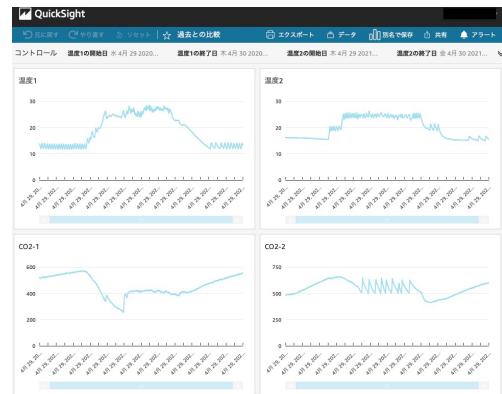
QuickSight

元に戻す やり直す リセット 過去との比較 エクスポート データ 別名で保存 共有 アラート

コントロール 温度1の開始日 水 4月 29 2020... 温度1の終了日 木 4月 30 2020... 温度2の開始日 木 4月 29 2021... 温度2の終了日 金 4月 30 2021...

温度1

30
20
10
0

4月 29, 20... 4月 29, 202... 4月 29, 202... 4月 29, 202... 4月 29, 202... 4月 29, 202... 4月 29, 202... 4月 29, 202... 4月 29, 202... 4月 29, 202... 4月 29, 202... 4月 29, 202...

温度2

30
20
10
0

4月 29, 20... 4月 29, 202... 4月 29, 202... 4月 29, 202... 4月 29, 202... 4月 29, 202... 4月 29, 202... 4月 29, 202... 4月 29, 202... 4月 29, 202... 4月 29, 202... 4月 29, 202...

CO2-1

600
400
200
0

4月 29, 20... 4月 29, 202... 4月 29, 202... 4月 29, 202... 4月 29, 202... 4月 29, 202... 4月 29, 202... 4月 29, 202... 4月 29, 202... 4月 29, 202... 4月 29, 202... 4月 29, 202...

CO2-2

750
500
250
0

4月 29, 20... 4月 29, 202... 4月 29, 202... 4月 29, 202... 4月 29, 202... 4月 29, 202... 4月 29, 202... 4月 29, 202... 4月 29, 202... 4月 29, 202... 4月 29, 202... 4月 29, 202...